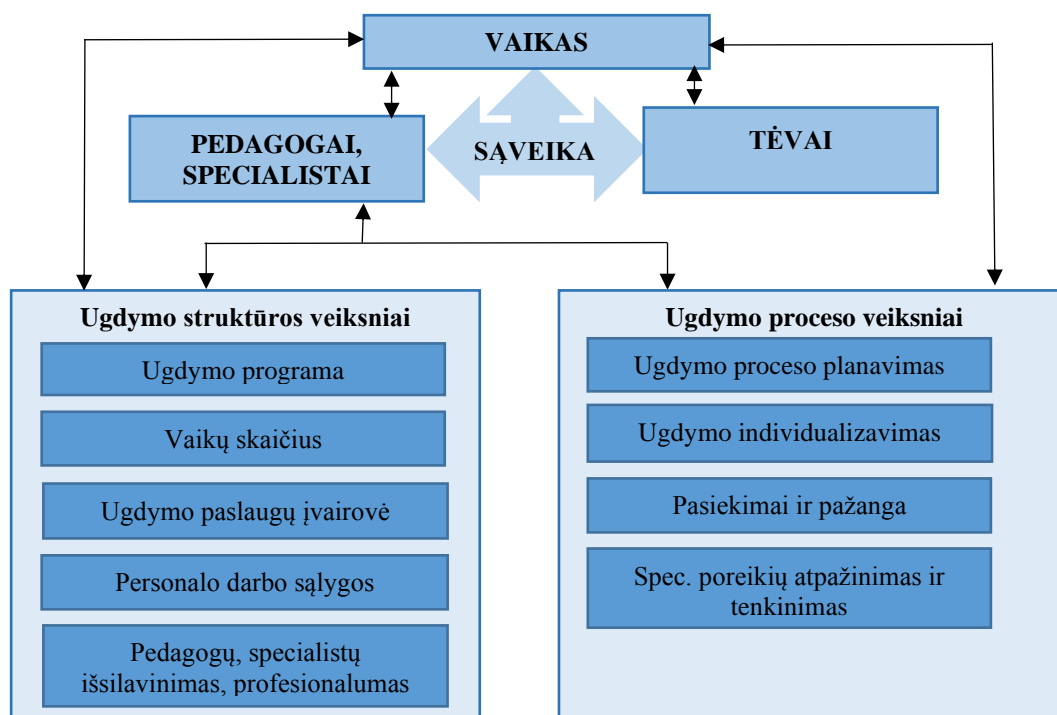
VAIKAS

PEDAGOGAI, SPECIALISTAI

SĄVEIKA

TĖVAI

Ugdymo struktūros veiksniai

Ugdymo programa

Vaikų skaičius

Ugdymo paslaugų įvairovė

Personalo darbo sąlygos

Pedagogų, specialistų išsilavinimas, profesionalumas

Ugdymo proceso veiksniai

Ugdymo proceso planavimas

Ugdymo individualizavimas

Pasiekimai ir pažanga

Spec. poreikių atpažinimas ir tenkinimas